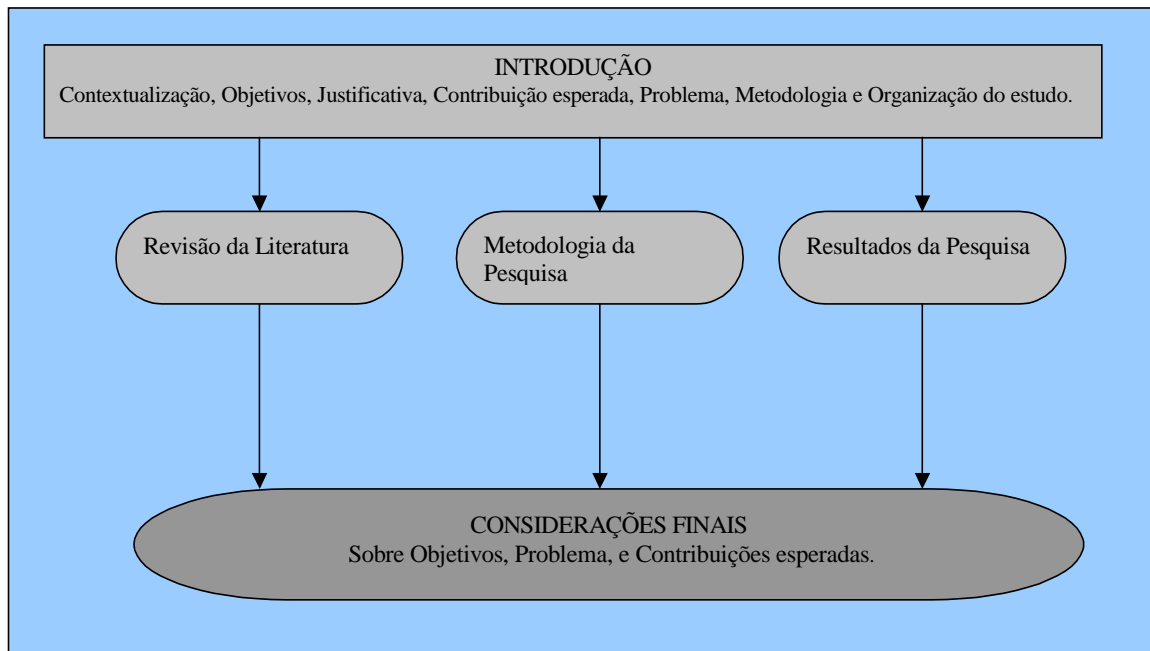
INTRODUÇÃO
Contextualização, Objetivos, Justificativa, Contribuição esperada, Problema, Metodologia e Organização do estudo.

Revisão da Literatura

Metodologia da Pesquisa

Resultados da Pesquisa

CONSIDERAÇÕES FINAIS
Sobre Objetivos, Problema, e Contribuições esperadas.